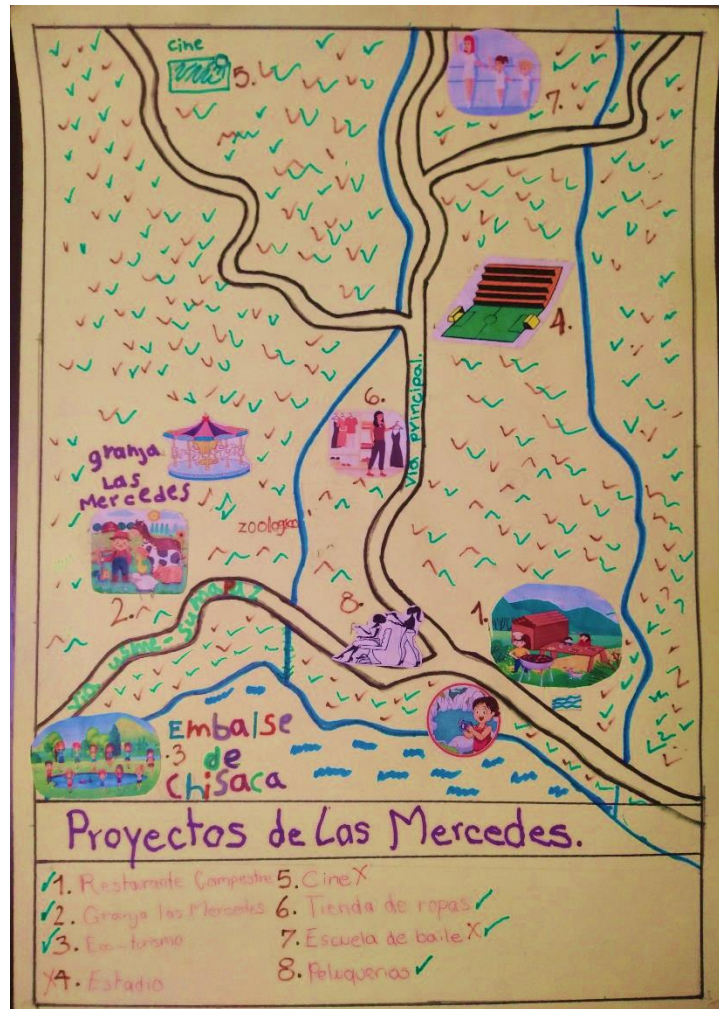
cine

5.

7.

4.

6.

via principal

granja Las Mercedes

zoologico

2.

via usme-sumapaz

8.

1.

Embalse
3 de
Chisaca

Proyectos de Las Mercedes.

✓1. Restaurante Campestre
✓2. Granja las Mercedes
✓3. Eco-turismo
X4. Estadio
5. Cine X
6. Tienda de ropas ✓
7. Escuela de baile X ✓
8. Peluquerias ✓